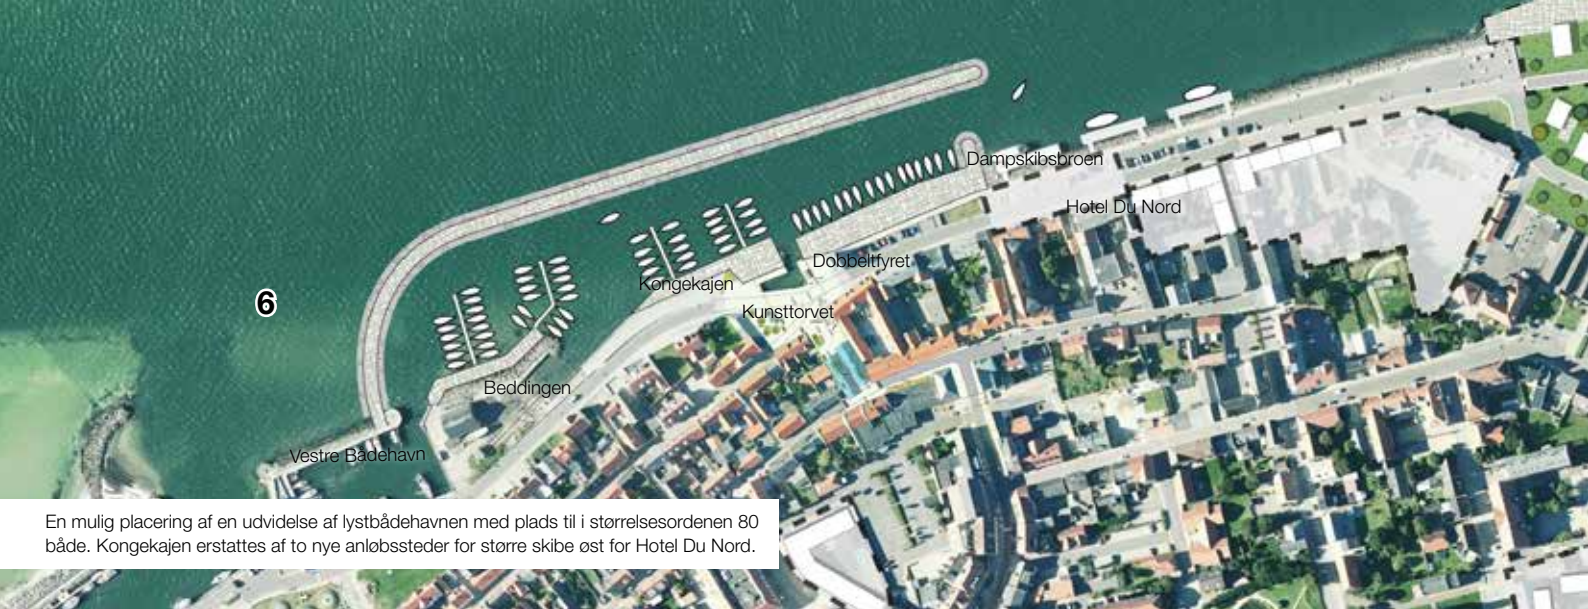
Dampskibsbroen

Hotel Du Nord

Dobbeltfyret

Kongekajen

Kunsttorvet

6

Beddingen

Vestre Bådehavn

En mulig placering af en udvidelse af lystbådehavnen med plads til i størrelsesordenen 80 både. Kongekajen erstattes af to nye anløbssteder for større skibe øst for Hotel Du Nord.